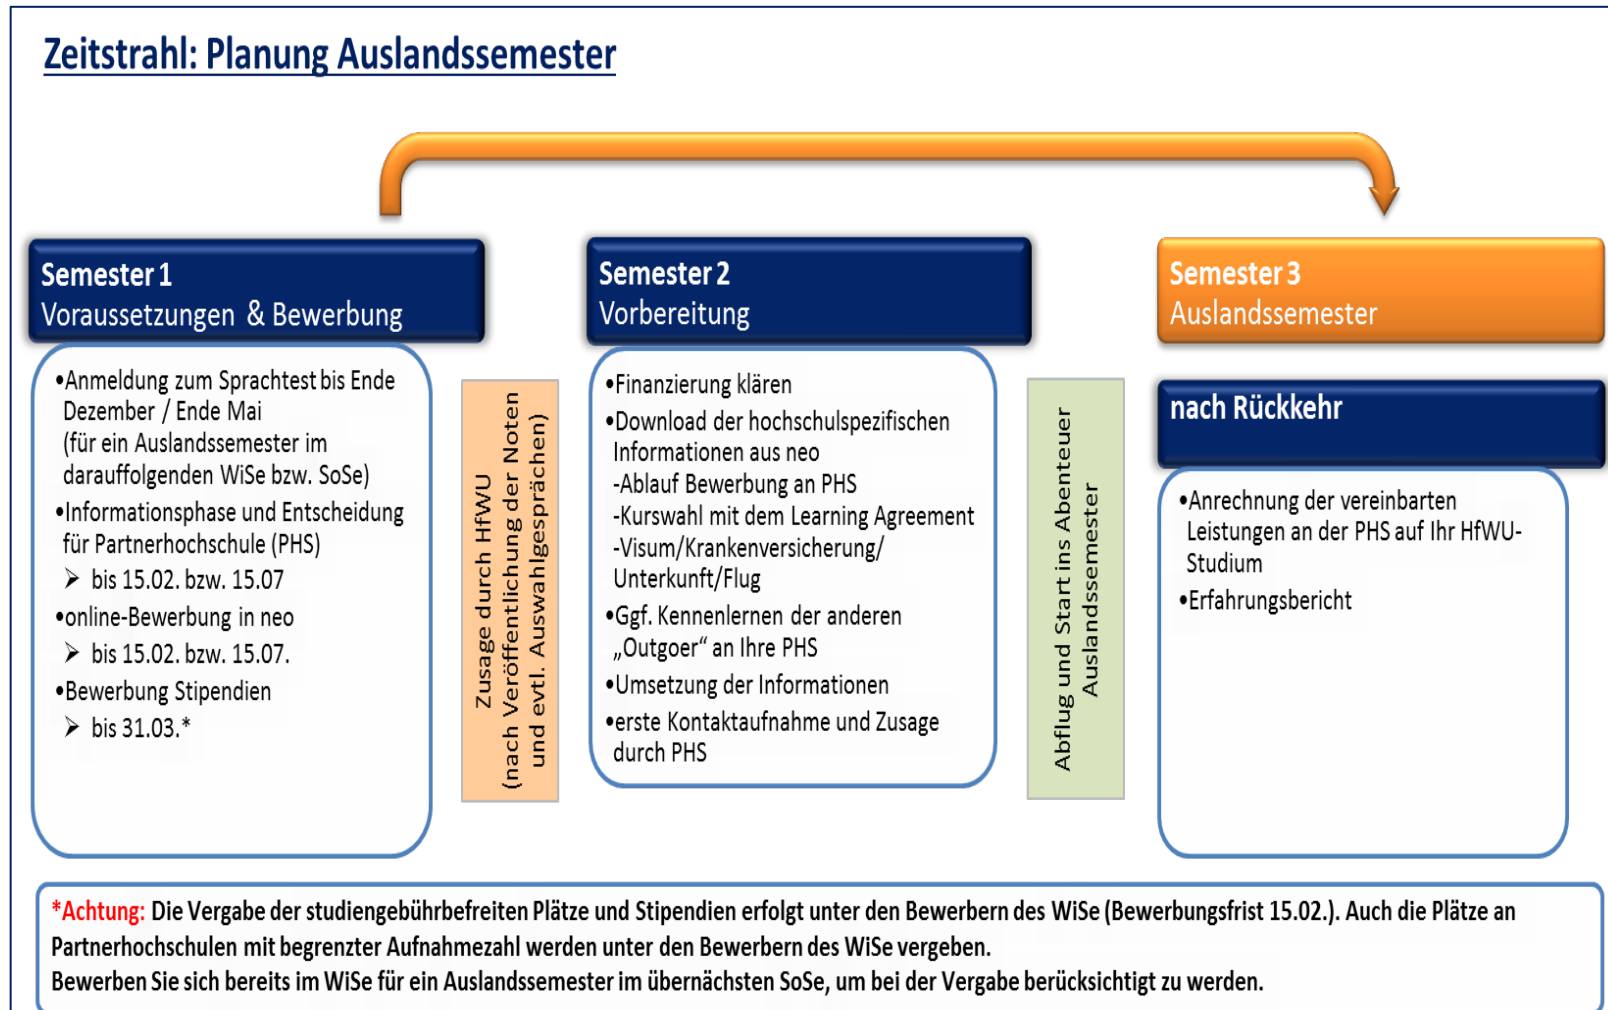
Zeitstrahl: Planung Auslandssemester

Semester 1
Voraussetzungen & Bewerbung

•Anmeldung zum Sprachtest bis Ende Dezember / Ende Mai (für ein Auslandssemester im darauffolgenden WiSe bzw. SoSe)
•Informationsphase und Entscheidung für Partnerhochschule (PHS)
➤ bis 15.02. bzw. 15.07
•online-Bewerbung in neo
➤ bis 15.02. bzw. 15.07.
•Bewerbung Stipendien
➤ bis 31.03.*

Zusage durch HfWU (nach Veröffentlichung der Noten und evtl. Auswahlgesprächen)

Semester 2
Vorbereitung

•Finanzierung klären
•Download der hochschulspezifischen Informationen aus neo
-Ablauf Bewerbung an PHS
-Kurswahl mit dem Learning Agreement
-Visum/Krankenversicherung/ Unterkunft/Flug
•Ggf. Kennenlernen der anderen „Outgoer“ an Ihre PHS
•Umsetzung der Informationen
•erste Kontaktaufnahme und Zusage durch PHS

Abflug und Start ins Abenteuer Auslandssemester

Semester 3
Auslandssemester

nach Rückkehr

•Anrechnung der vereinbarten Leistungen an der PHS auf Ihr HfWU-Studium
•Erfahrungsbericht

*Achtung: Die Vergabe der studiengebührbefreiten Plätze und Stipendien erfolgt unter den Bewerbern des WiSe (Bewerbungsfrist 15.02.). Auch die Plätze an Partnerhochschulen mit begrenzter Aufnahmezahl werden unter den Bewerbern des WiSe vergeben.
Bewerben Sie sich bereits im WiSe für ein Auslandssemester im übernächsten SoSe, um bei der Vergabe berücksichtigt zu werden.